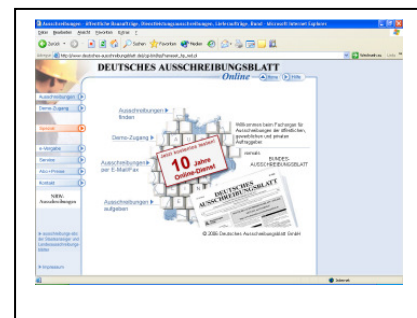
Ausschreibungen - öffentliche Bauaufträge, Bauleistungsausschreibungen, Lieferaufträge, Bund - Microsoft Internet Explorer

Datei Bearbeiten Ansicht Favoriten Extras ?

Zurück Suchen Favoriten Medien

Adresse http://www.deutsches-ausschreibungsblatt.de/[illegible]

Wechseln zu Links

DEUTSCHES AUSSCHREIBUNGSBLATT

Online

Home Hilfe

Ausschreibungen

Demo-Zugang

Kontakt

e-Vergabe

Service

Abo • Preise

Kontakt

NEW: Ausschreibungen

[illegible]

Impressum

Ausschreibungen finden

Demo-Zugang

Ausschreibungen per E-Mail/Fax

Ausschreibungen aufgeben

Jetzt kostenlos testen!

10 Jahre Online-Dienst

Willkommen beim Fachorgan für Ausschreibungen der öffentlichen, gewerblichen und privaten Auftraggeber

BUNDES-AUSSCHREIBUNGSBLATT

DEUTSCHES AUSSCHREIBUNGSBLATT

© 2005 Deutsches Ausschreibungsblatt GmbH

Internet